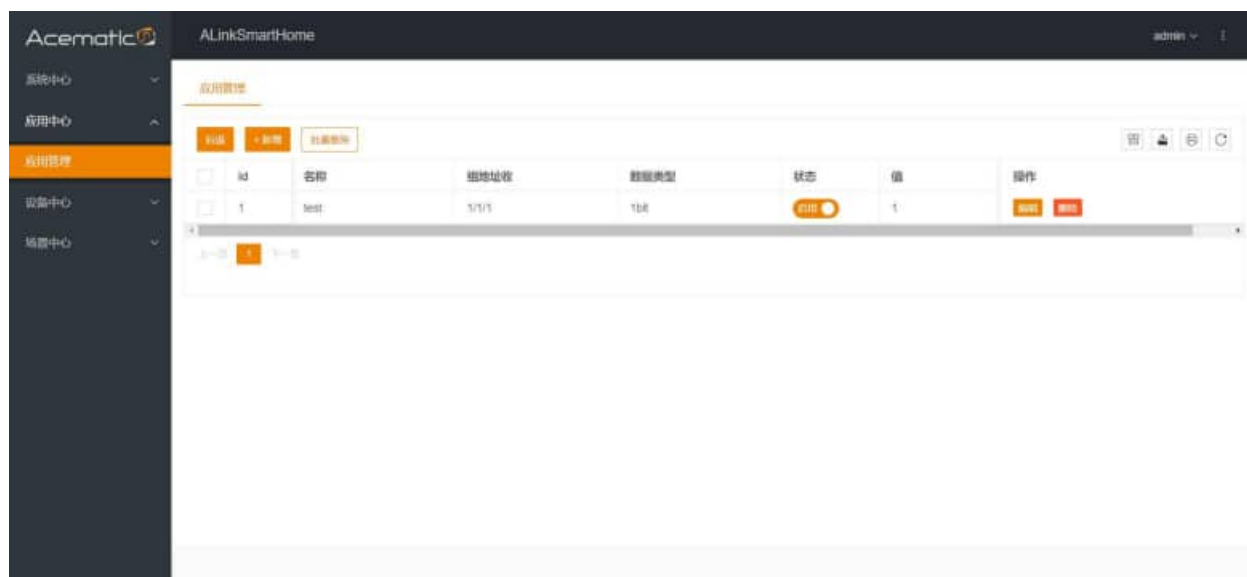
Acematic

系统中心

应用中心

应用管理

设备中心

场景中心

ALinkSmartHome

admin

应用管理

刷新 + 新增 批量删除

|  | id | 名称 | 组地址收 | 数据类型 | 状态 | 值 | 操作 |
|---|---|---|---|---|---|---|---|
|  | 1 | test | 1/1/1 | 1bit | 启用 | 1 | 编辑 删除 |

上一页 1 下一页